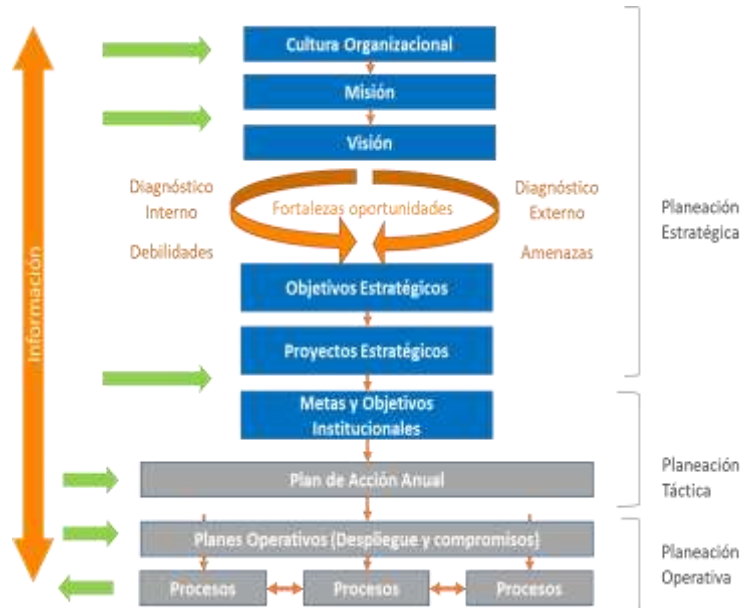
Información

Cultura Organizacional

Misión

Visión

Diagnóstico Interno

Debilidades

Fortalezas oportunidades

Diagnóstico Externo

Amenazas

Objetivos Estratégicos

Proyectos Estratégicos

Metas y Objetivos Institucionales

Plan de Acción Anual

Planes Operativos (Despliegue y compromisos)

Procesos

Procesos

Procesos

Planeación Estratégica

Planeación Táctica

Planeación Operativa